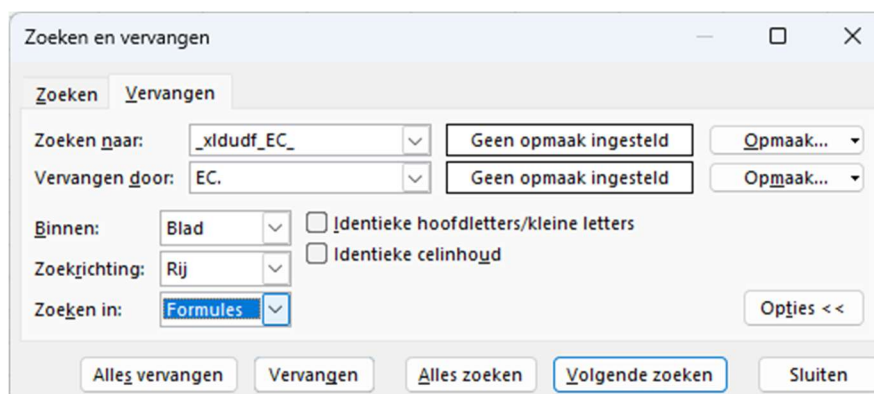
Zoeken en vervangen

Zoeken Vervangen

Zoeken naar: _xldudf_EC_ Geen opmaak ingesteld Opmaak...

Vervangen door: EC. Geen opmaak ingesteld Opmaak...

Binnen: Blad

Identieke hoofdletters/kleine letters

Identieke celinhoud

Zoekrichting: Rij

Zoeken in: Formules

Opties <<

Alles vervangen Vervangen Alles zoeken Volgende zoeken Sluiten